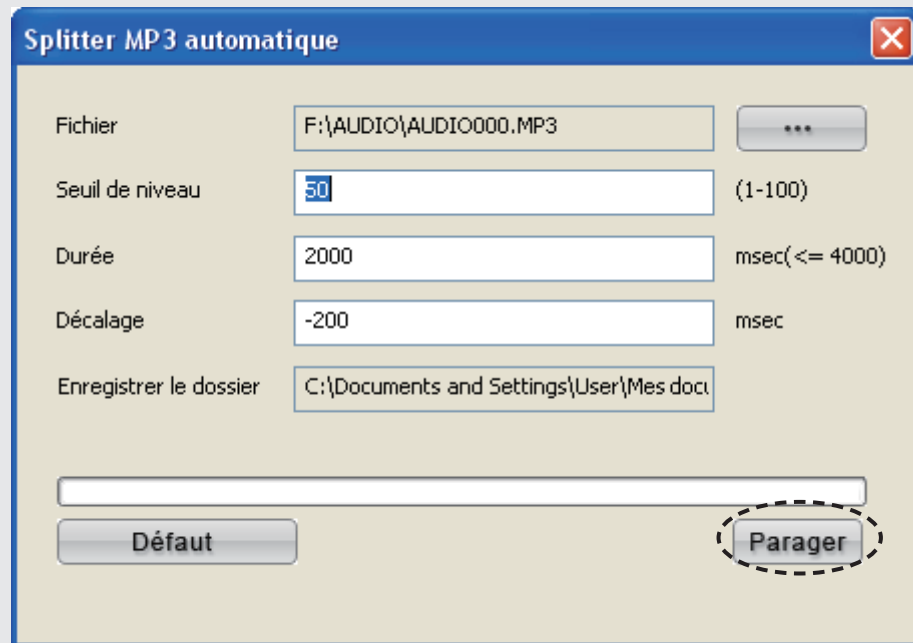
Splitter MP3 automatique

Fichier F:\AUDIO\AUDIO000.MP3 ...

Seuil de niveau 50 (1-100)

Durée 2000 msec(<= 4000)

Décalage -200 msec

Enregistrer le dossier C:\Documents and Settings\User\Mes docu

Défaut

Parager